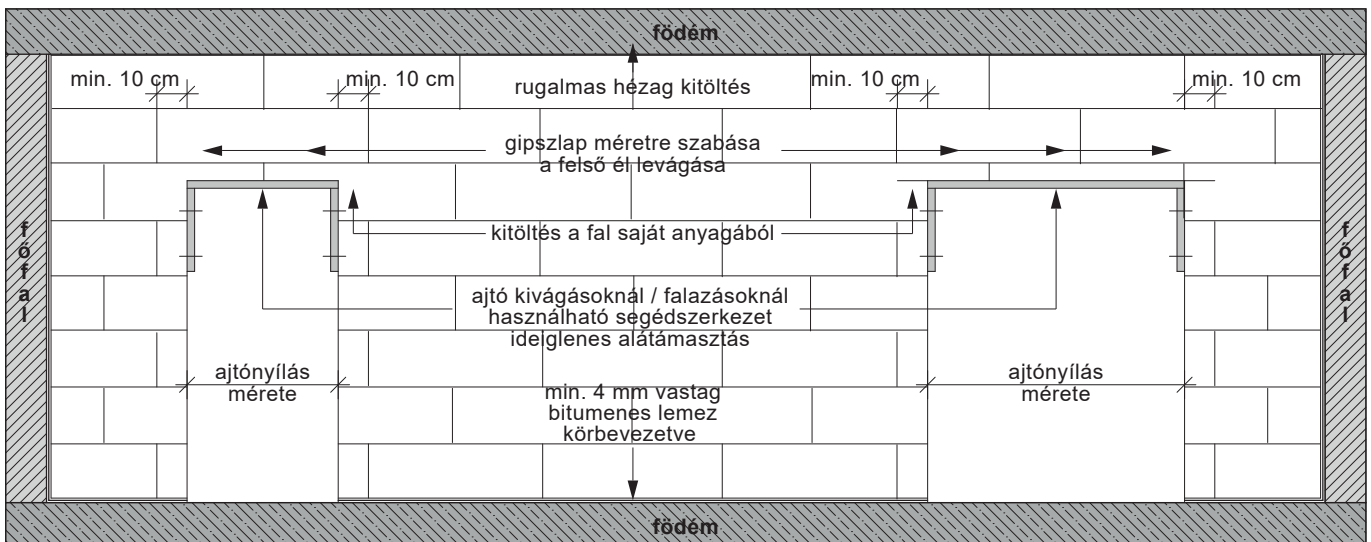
födém

min. 10 cm
min. 10 cm
rugalmas hézag kitöltés
min. 10 cm
min. 10 cm

gipszlap méretre szabása
a felső él levágása

kitöltés a fal saját anyagából

főfal

főfal

ajtó kivágásoknál / falazásoknál
használható segédszerkezet
ideiglenes alátámasztás

ajtónyílás
mérete

min. 4 mm vastag
bitumenes lemez
körbevezetve

ajtónyílás
mérete

födém